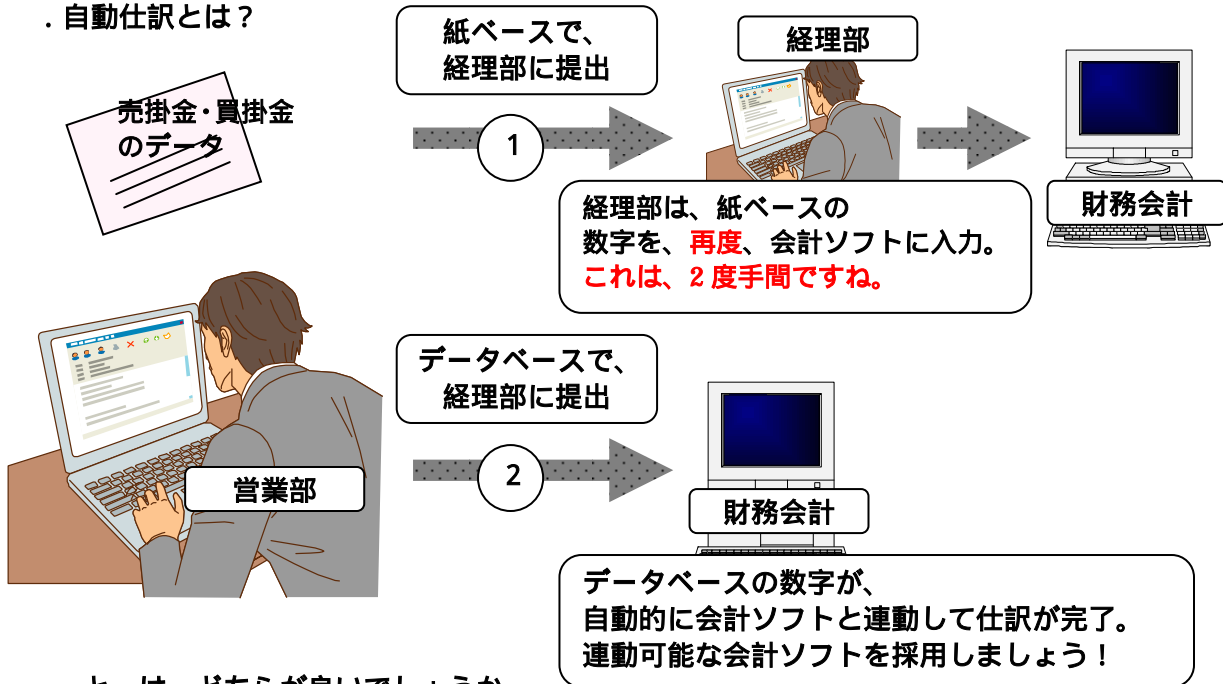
. 自動仕訳とは？

紙ベースで、
経理部に提出

経理部

売掛金・買掛金
のデータ

1

経理部は、紙ベースの
数字を、再度、会計ソフトに入力。
これは、２度手間ですね。

財務会計

データベースで、
経理部に提出

2

営業部

財務会計

データベースの数字が、
自動的に会計ソフトと連動して仕訳が完了。
連動可能な会計ソフトを採用しましょう！

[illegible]